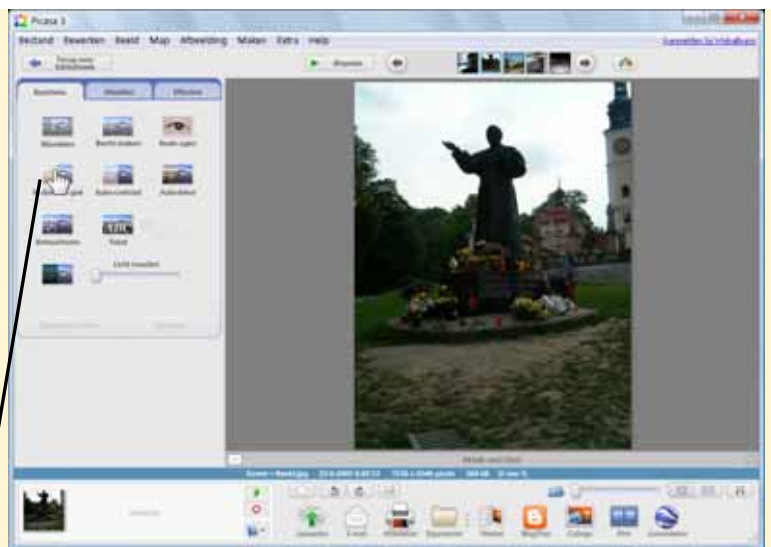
Picasa 3

Bestand Bewerken Beeld Map Afbeelding Maken Extra Help

Terug naar bibliotheek

Afspelen

Basisfixes Afstellen Effecten

Bijsnijden Rechtzetten Rode ogen

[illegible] Autocontrast Autokleur

Retoucheren Tekst

Licht invullen

Zwaar - Roodgrijs

Aanmelden bij Webalbums

E-mail Afdrukken Exporteren Uploaden BlogThis! Collage Film Geotag

Inloggen